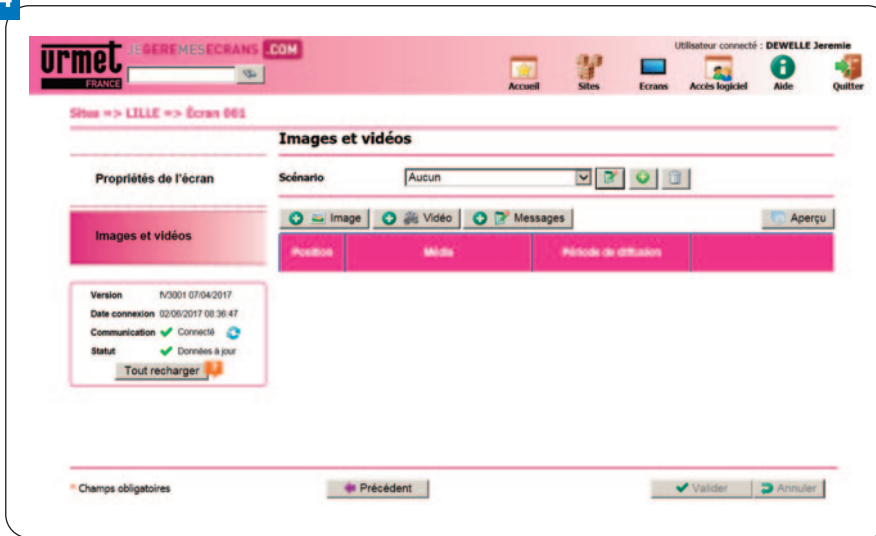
urmet FRANCE

JEGEREMESECRANS.COM

Utilisateur connecté : DEWELLE Jeremie

Accueil Sites Ecrans Accès logiciel Aide Quitter

Sites => LILLE => Écran 001

Images et vidéos

Propriétés de l'écran

Images et vidéos

Version fV3001 07/04/2017
Date connexion 02/06/2017 08:36:47
Communication Connecté
Statut Données à jour

Tout recharger

Scénario Aucun

Image Vidéo Messages Aperçu

| Position | Média | Période de diffusion | |
|---|---|---|---|

* Champs obligatoires

Précédent

Valider Annuler